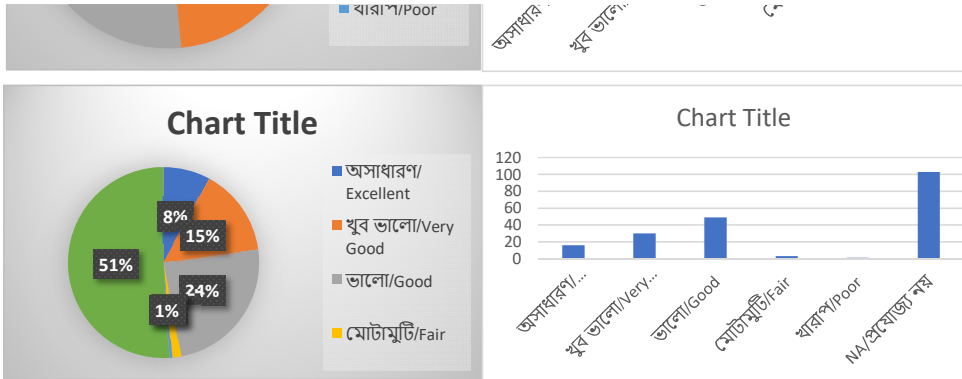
খারাপ/Poor

অসাধার

খুব ভাল

Chart Title

অসাধারণ/Excellent
খুব ভালো/Very Good
ভালো/Good
মোটামুটি/Fair

8%
15%
51%
24%
1%

Chart Title

120
100
80
60
40
20
0

অসাধারণ/...
খুব ভালো/Very...
ভালো/Good
মোটামুটি/Fair
খারাপ/Poor
NA/প্রযোজ্য নয়